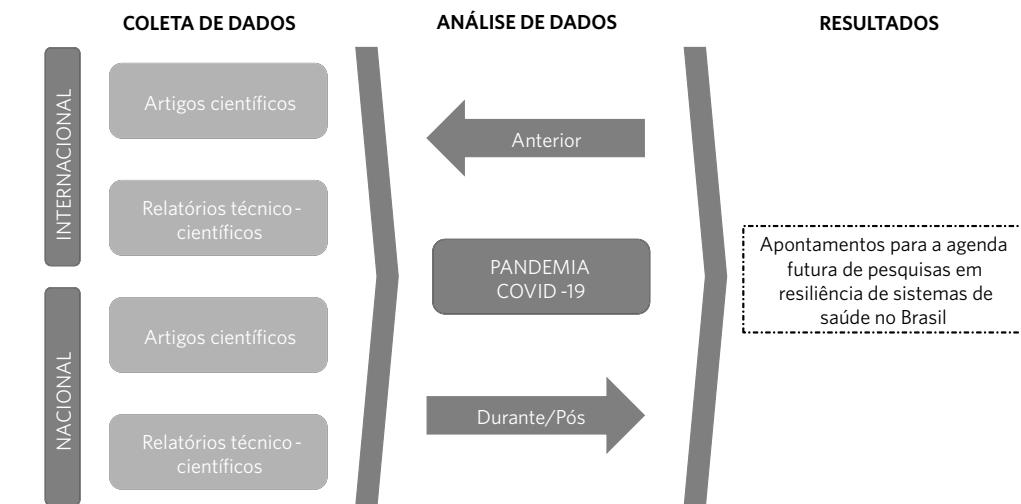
COLETA DE DADOS

ANÁLISE DE DADOS

RESULTADOS

INTERNACIONAL

Artigos científicos

Relatórios técnico - científicos

NACIONAL

Artigos científicos

Relatórios técnico - científicos

Anterior

PANDEMIA COVID -19

Durante/Pós

Apontamentos para a agenda futura de pesquisas em resiliência de sistemas de saúde no Brasil